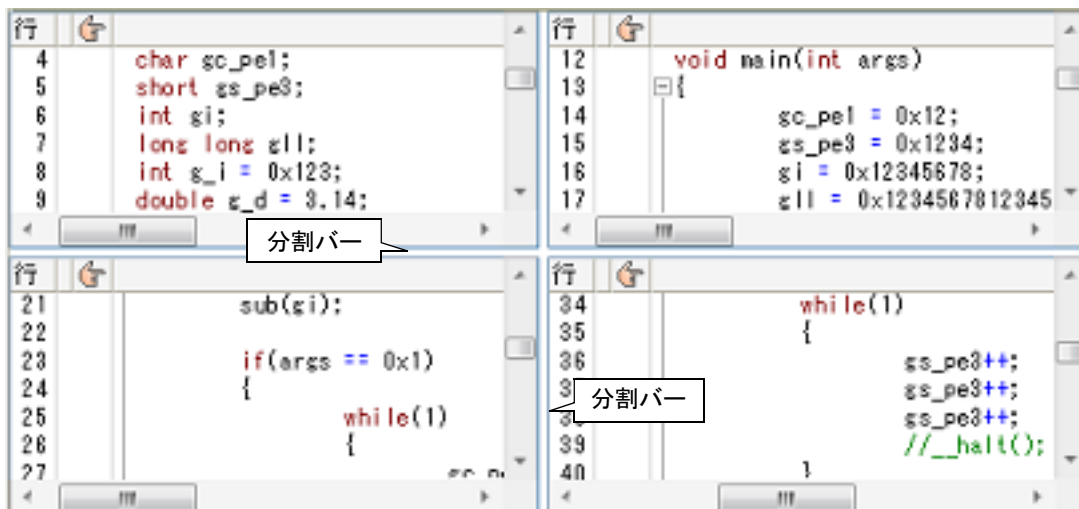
| 行 | | |
|---|---|---|
| 4 | | char gc_pe1; |
| 5 | | short gs_pe3; |
| 6 | | int gi; |
| 7 | | long long gll; |
| 8 | | int g_i = 0x123; |
| 9 | | double g_d = 3.14; |

| 行 | | |
|---|---|---|
| 12 | | void main(int args) |
| 13 | ⊟ | { |
| 14 | | gc_pe1 = 0x12; |
| 15 | | gs_pe3 = 0x1234; |
| 16 | | gi = 0x12345678; |
| 17 | | gll = 0x12345678123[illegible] |

分割バー

| 行 | | |
|---|---|---|
| 21 | | sub(gi); |
| 22 | | |
| 23 | | if(args == 0x1) |
| 24 | | { |
| 25 | | while(1) |
| 26 | | { |
| 27 | | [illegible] |

| 行 | | |
|---|---|---|
| 34 | | while(1) |
| 35 | | { |
| 36 | | gs_pe3++; |
| 3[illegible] | | gs_pe3++; |
| 3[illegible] | | gs_pe3++; |
| 39 | | //__halt(); |
| 40 | | } |

分割バー